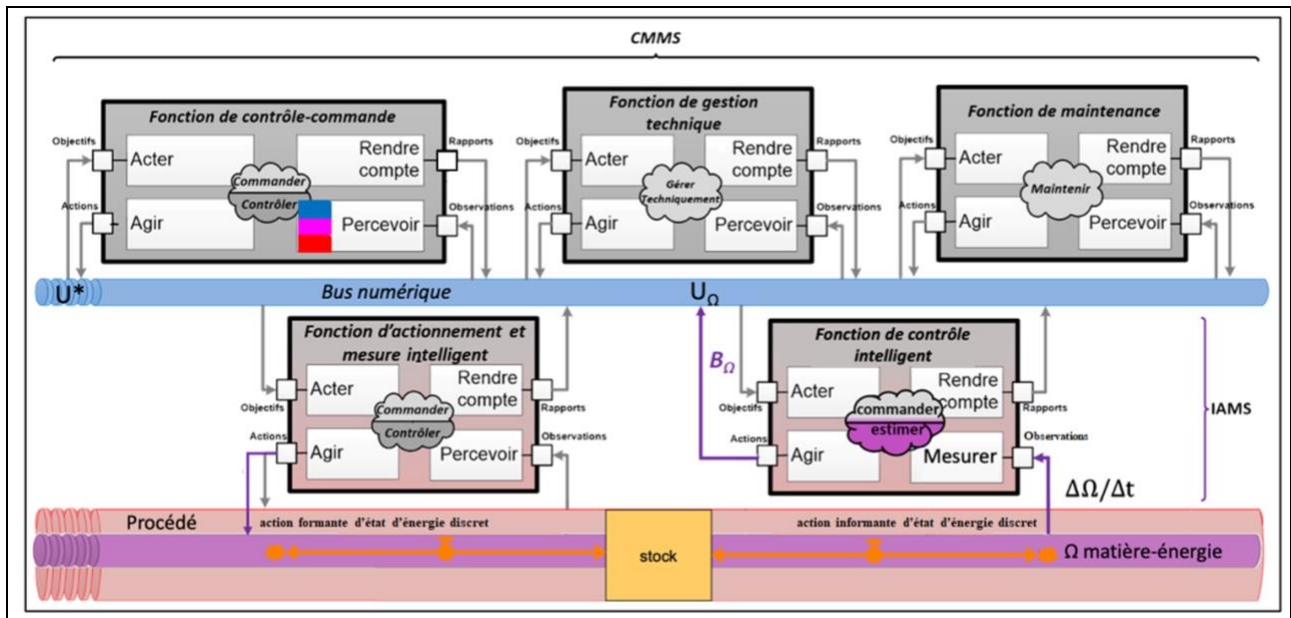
CMMS

Fonction de contrôle-commande
Objectifs
Acter
Rendre compte
Rapports
Commander
Contrôler
Actions
Agir
Percevoir
Observations

Fonction de gestion technique
Objectifs
Acter
Rendre compte
Rapports
Gérer Techniquement
Actions
Agir
Percevoir
Observations

Fonction de maintenance
Objectifs
Acter
Rendre compte
Rapports
Maintenir
Actions
Agir
Percevoir
Observations

U*
Bus numérique
$U_{\Omega}$

Fonction d'actionnement et mesure intelligent
Objectifs
Acter
Rendre compte
Rapports
Commander
Contrôler
Actions
Agir
Percevoir
Observations

$B_{\Omega}$

Fonction de contrôle intelligent
Objectifs
Acter
Rendre compte
Rapports
commander
estimer
Actions
Agir
Mesurer
Observations

IAMS

$\Delta\Omega/\Delta t$

Procédé
action formante d'état d'énergie discret
stock
action informante d'état d'énergie discret
Ω matière-énergie